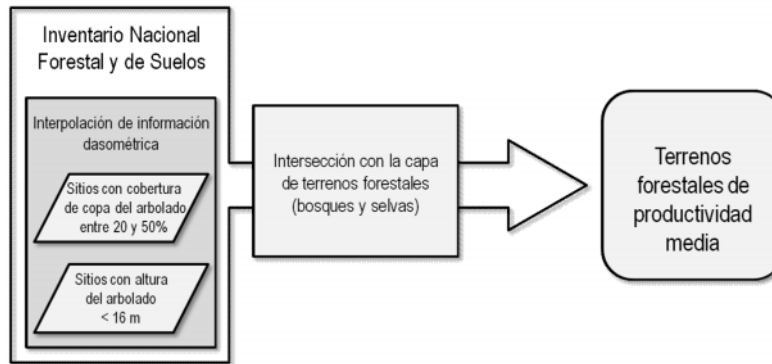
Inventario Nacional Forestal y de Suelos

Interpolación de información dasométrica

Sitios con cobertura de copa del arbolado entre 20 y 50%

Sitios con altura del arbolado < 16 m

Intersección con la capa de terrenos forestales (bosques y selvas)

Terrenos forestales de productividad media